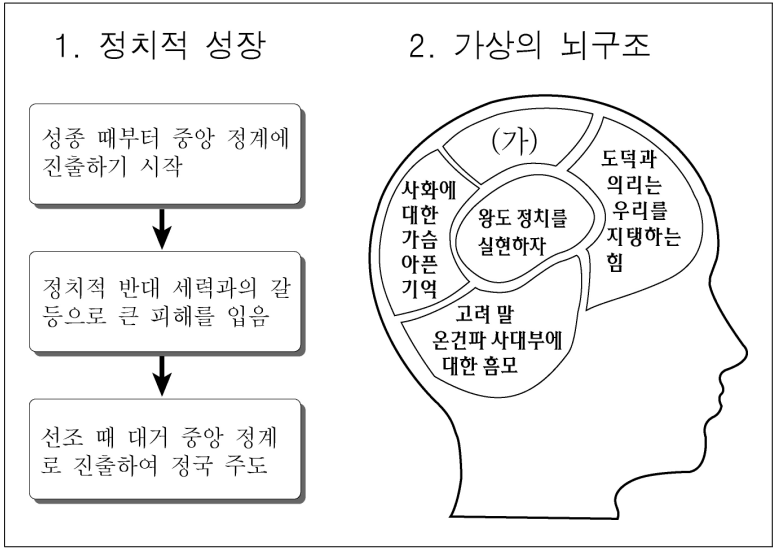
1. 정치적 성장

성종 때부터 중앙 정계에 진출하기 시작

정치적 반대 세력과의 갈등으로 큰 피해를 입음

선조 때 대거 중앙 정계로 진출하여 정국 주도

2. 가상의 뇌구조

(가)

사화에 대한 가슴 아픈 기억

왕도 정치를 실현하자

도덕과 의리는 우리를 지탱하는 힘

고려 말 온건파 사대부에 대한 흠모